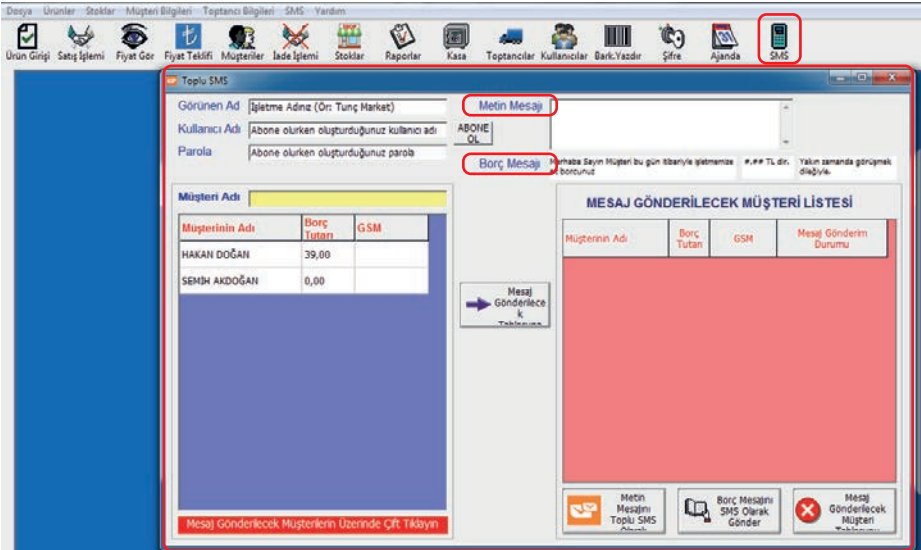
Dosya Ürünler Stoklar Müşteri Bilgileri Toptancı Bilgileri SMS Yardım

Ürün Girişi Satış İşlemi Fiyat Gör Fiyat Teklifi Müşteriler İade İşlemi Stoklar Raporlar Kasa Toptancılar Kullanıcılar Bark.Yazdır Şifre Ajanda SMS

Toplu SMS

Görünen Ad İşletme Adınız (Ör: Tunç Market)

Kullanıcı Adı Abone olurken oluşturduğunuz kullanıcı adı

ABONE OL

Parola Abone olurken oluşturduğunuz parola

Metin Mesajı

Borç Mesajı Merhaba Sayın Müşteri bu gün itibariyle işletmemize olan borcunuz #,## TL dir. Yakın zamanda görüşmek dileğiyle.

Müşteri Adı

| Müşterinin Adı | Borç Tutarı | GSM |
|---|---|---|
| HAKAN DOĞAN | 39,00 | |
| SEMİH AKDOĞAN | 0,00 | |

Mesaj Gönderilecek Müşterilerin Üzerinde Çift Tıklayın

Mesaj Gönderilecek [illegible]

MESAJ GÖNDERİLECEK MÜŞTERİ LİSTESİ

| Müşterinin Adı | Borç Tutarı | GSM | Mesaj Gönderim Durumu |
|---|---|---|---|

Metin Mesajını Toplu SMS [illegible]

Borç Mesajını SMS Olarak Gönder

Mesaj Gönderilecek Müşteri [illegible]